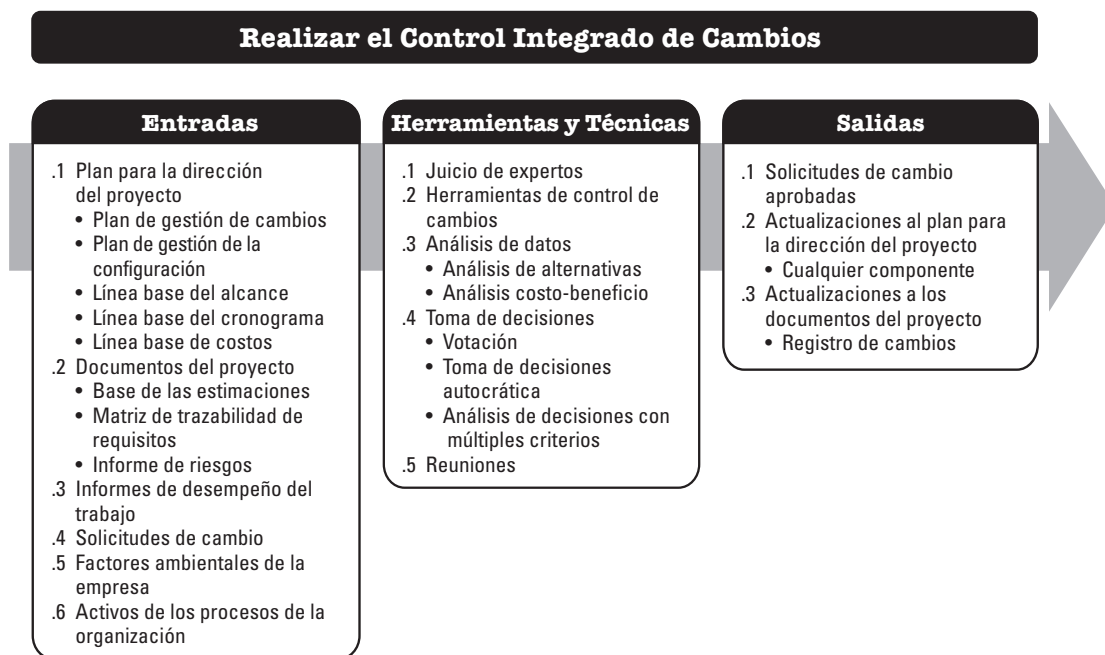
Realizar el Control Integrado de Cambios

Entradas

.1 Plan para la dirección del proyecto
• Plan de gestión de cambios
• Plan de gestión de la configuración
• Línea base del alcance
• Línea base del cronograma
• Línea base de costos
.2 Documentos del proyecto
• Base de las estimaciones
• Matriz de trazabilidad de requisitos
• Informe de riesgos
.3 Informes de desempeño del trabajo
.4 Solicitudes de cambio
.5 Factores ambientales de la empresa
.6 Activos de los procesos de la organización

Herramientas y Técnicas

.1 Juicio de expertos
.2 Herramientas de control de cambios
.3 Análisis de datos
• Análisis de alternativas
• Análisis costo-beneficio
.4 Toma de decisiones
• Votación
• Toma de decisiones autocrática
• Análisis de decisiones con múltiples criterios
.5 Reuniones

Salidas

.1 Solicitudes de cambio aprobadas
.2 Actualizaciones al plan para la dirección del proyecto
• Cualquier componente
.3 Actualizaciones a los documentos del proyecto
• Registro de cambios